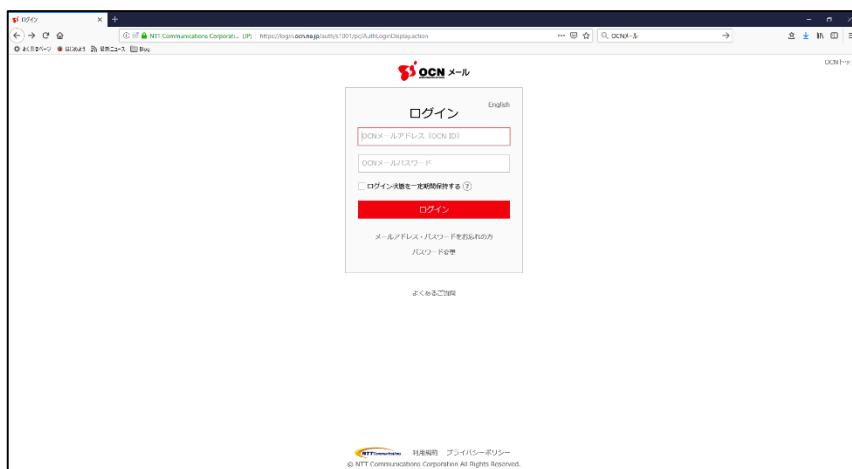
ログイン
NTT Communications Corporati... (JP) | https://login.ocn.ne.jp/auth/s1001/pc/AuthLoginDisplay.action
OCNメール
よく見るページ　はじめよう　最新ニュース　Blog
OCNメール
OCNトップ
English
ログイン
OCNメールアドレス（OCN ID）
OCNメールパスワード
ログイン状態を一定期間保持する ?
ログイン
メールアドレス・パスワードをお忘れの方
パスワード変更
よくあるご質問
NTT Communications　利用規約　プライバシーポリシー
© NTT Communications Corporation All Rights Reserved.